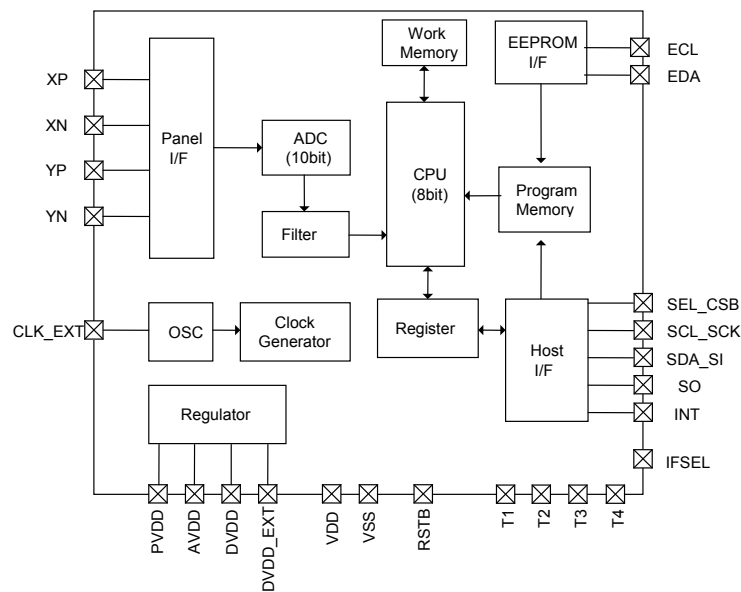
Work Memory

EEPROM I/F

ECL

EDA

XP

XN

YP

YN

Panel I/F

ADC (10bit)

Filter

CPU (8bit)

Program Memory

CLK_EXT

OSC

Clock Generator

Register

Host I/F

SEL_CSB

SCL_SCK

SDA_SI

SO

INT

IFSEL

Regulator

PVDD

AVDD

DVDD

DVDD_EXT

VDD

VSS

RSTB

T1

T2

T3

T4